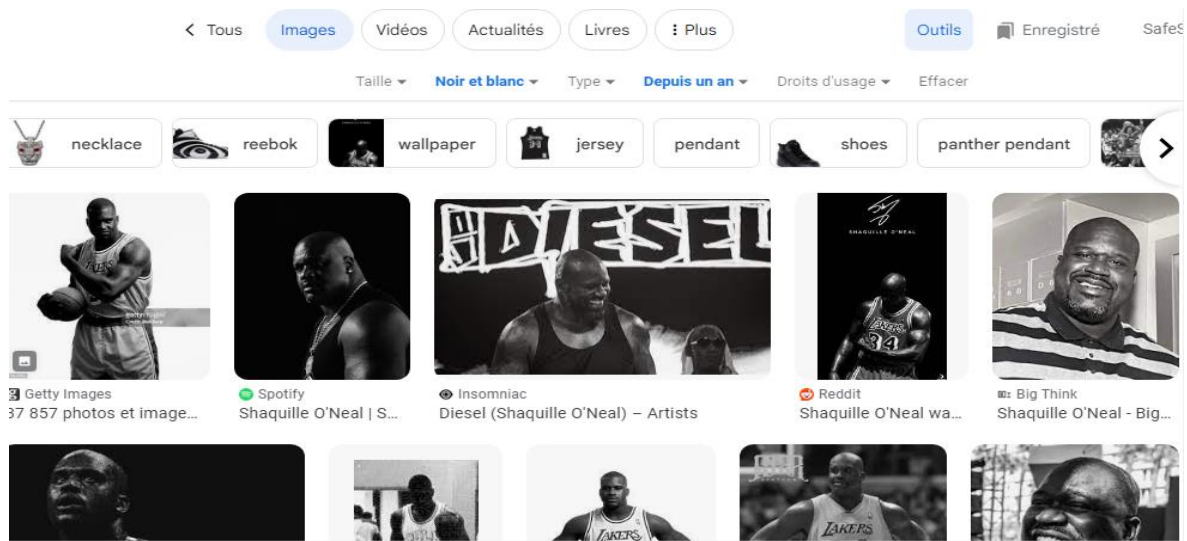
< Tous Images Vidéos Actualités Livres ⋮ Plus Outils Enregistré SafeS

Taille ▾ Noir et blanc ▾ Type ▾ Depuis un an ▾ Droits d'usage ▾ Effacer

necklace reebok wallpaper jersey pendant shoes panther pendant

DIESEL

SHAQUILLE O'NEAL

LAKERS 34

Getty Images
37 857 photos et image...

Spotify
Shaquille O'Neal | S...

Insomniac
Diesel (Shaquille O'Neal) – Artists

Reddit
Shaquille O'Neal wa...

Big Think
Shaquille O'Neal - Big...

LAKERS

LAKERS